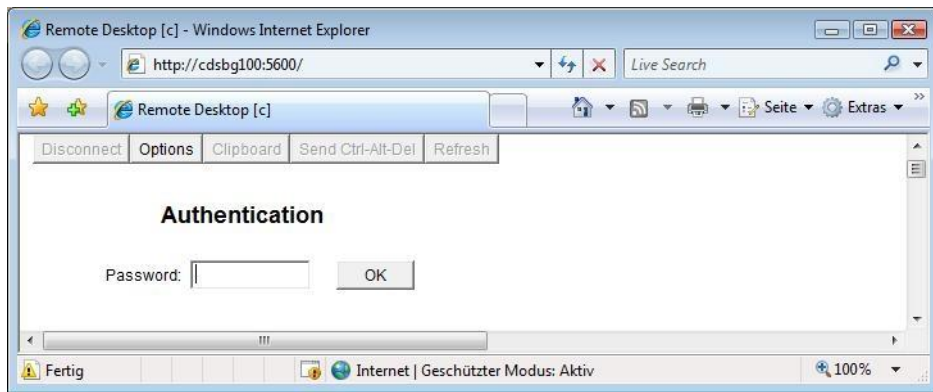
Remote Desktop [c] - Windows Internet Explorer

http://cdsbg100:5600/

Live Search

Remote Desktop [c]

Seite ▾ Extras ▾

Disconnect | Options | Clipboard | Send Ctrl-Alt-Del | Refresh

Authentication

Password: OK

Fertig

Internet | Geschützter Modus: Aktiv

100%